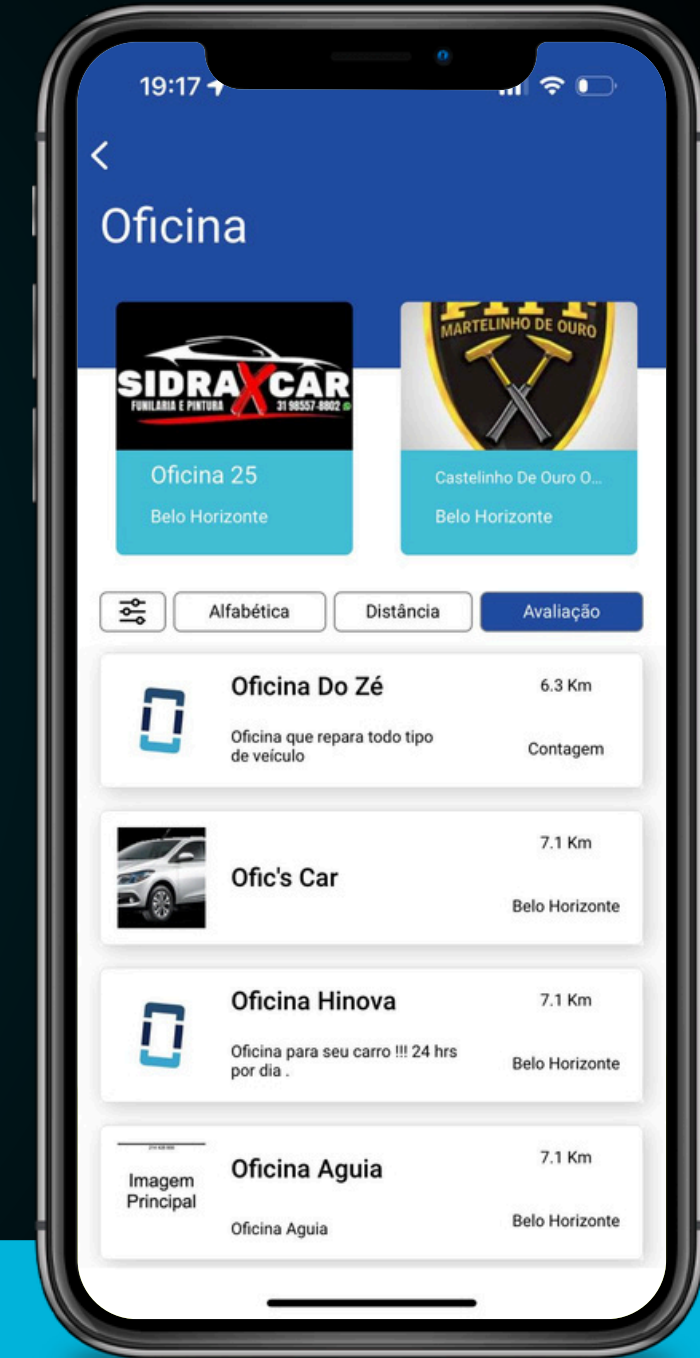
19:17

<

Oficina

SIDRAXCAR
FUNILARIA E PINTURA 31 98557-8802

Oficina 25
Belo Horizonte

MARTELINHO DE OURO

Castelinho De Ouro O...
Belo Horizonte

Alfabética
Distância
Avaliação

Oficina Do Zé
6.3 Km
Oficina que repara todo tipo de veículo
Contagem

Ofic's Car
7.1 Km
Belo Horizonte

Oficina Hinova
7.1 Km
Oficina para seu carro !!! 24 hrs por dia .
Belo Horizonte

Imagem Principal
Oficina Aguia
7.1 Km
Oficina Aguia
Belo Horizonte